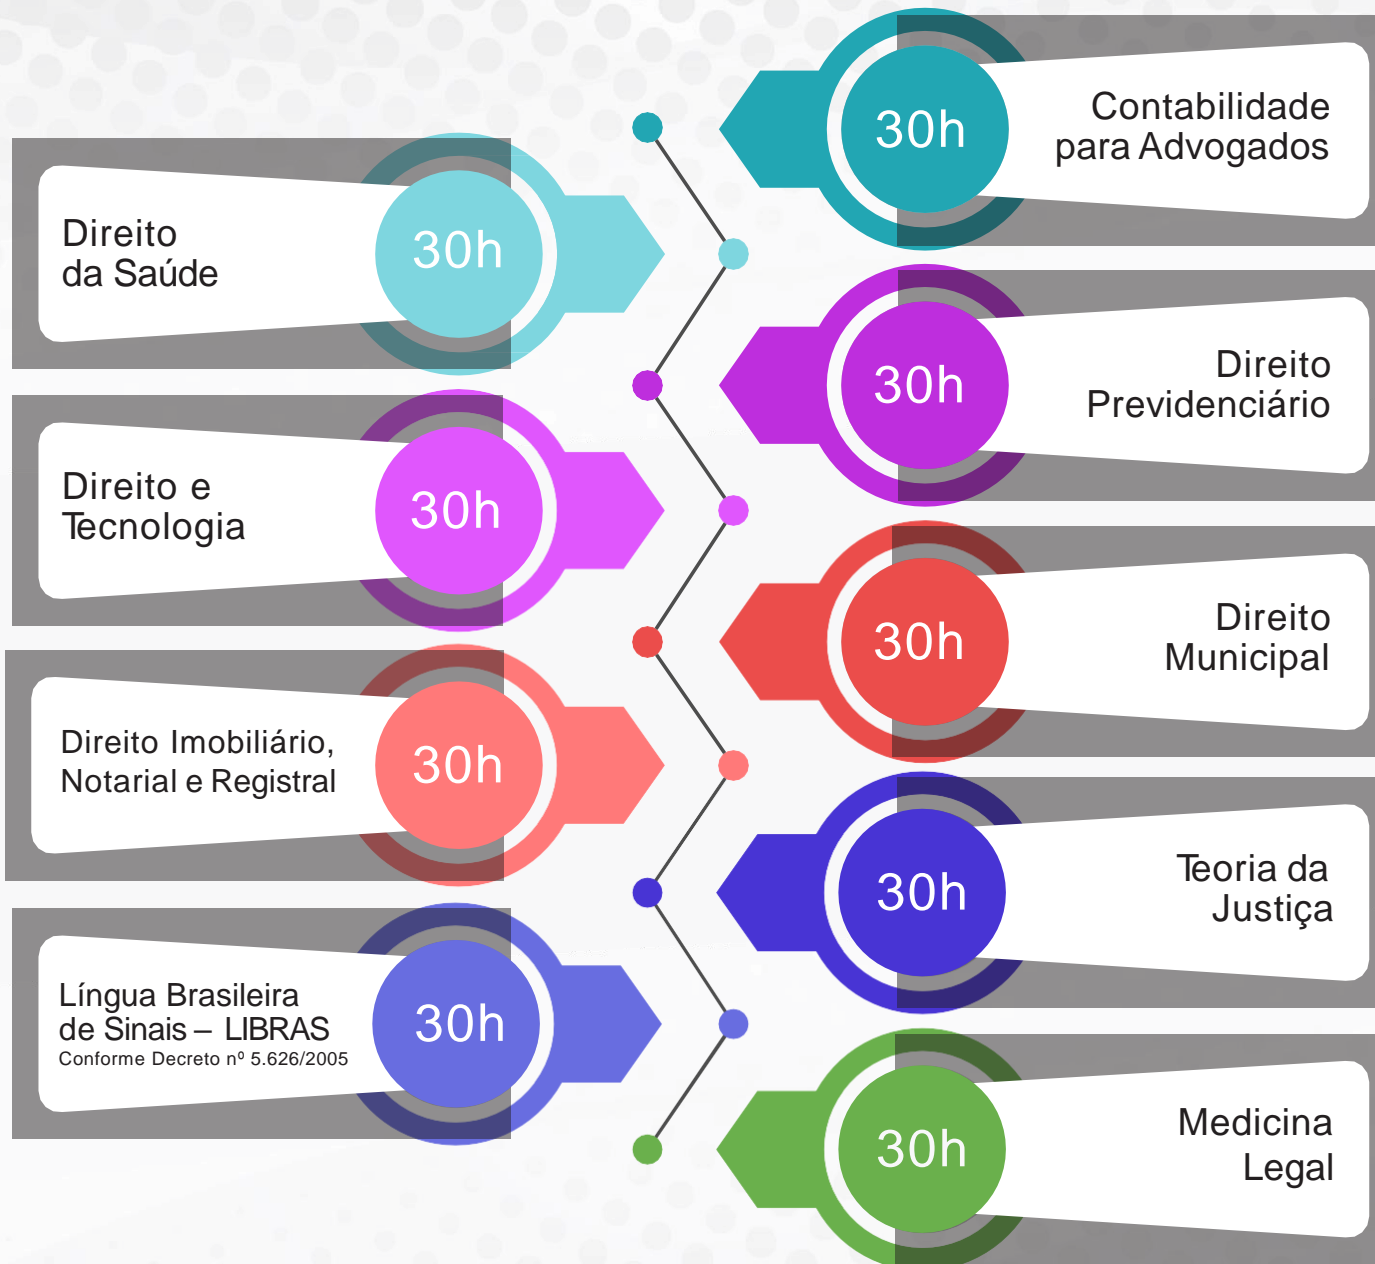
30h
Contabilidade
para Advogados

Direito
da Saúde
30h

30h
Direito
Previdenciário

Direito e
Tecnologia
30h

30h
Direito
Municipal

Direito Imobiliário,
Notarial e Registral
30h

30h
Teoria da
Justiça

Língua Brasileira
de Sinais – LIBRAS
Conforme Decreto nº 5.626/2005
30h

30h
Medicina
Legal